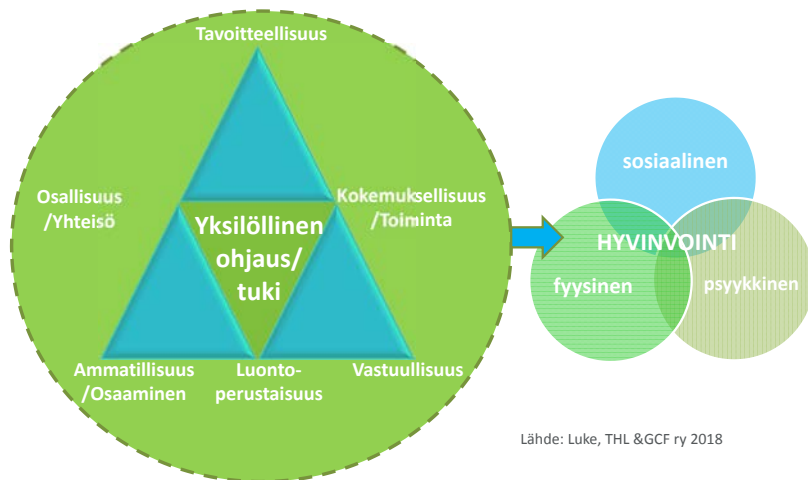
Tavoitteellisuus

Osallisuus /Yhteisö

Kokemuksellisuus /Toiminta

Yksilöllinen ohjaus/ tuki

Ammatillisuus /Osaaminen

Luontoperustaisuus

Vastuullisuus

sosiaalinen

HYVINVOINTI

fyysinen

psyykkinen

Lähde: Luke, THL &GCF ry 2018